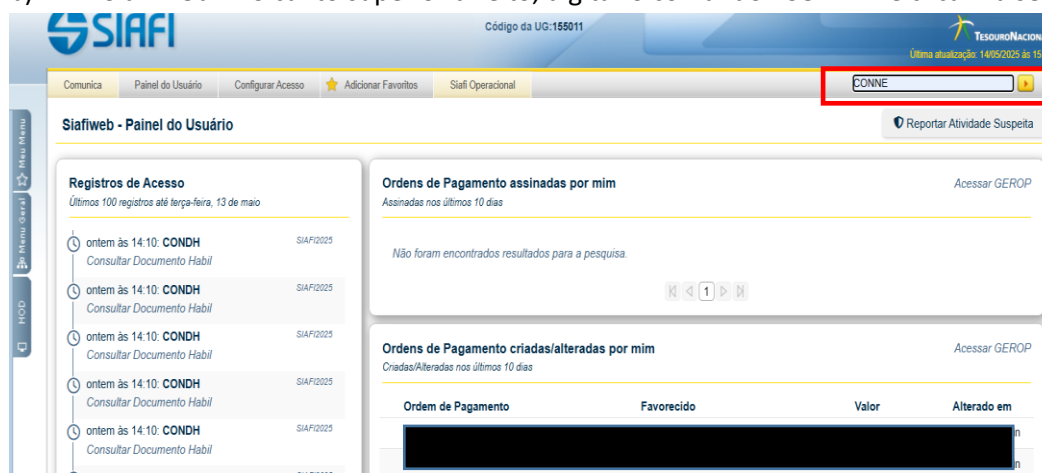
SIAFI

Código da UG:155011

TESOURO NACIONAL
Última atualização: 14/05/2025 às 15

Comunica | Painel do Usuário | Configurar Acesso | Adicionar Favoritos | Siafi Operacional

CONNE

Meu Menu
Menu Geral
HOD

Siafiweb - Painel do Usuário

Reportar Atividade Suspeita

Registros de Acesso
Últimos 100 registros até terça-feira, 13 de maio

ontem às 14:10: CONDH SIAFI2025
Consultar Documento Habil

ontem às 14:10: CONDH SIAFI2025
Consultar Documento Habil

ontem às 14:10: CONDH SIAFI2025
Consultar Documento Habil

ontem às 14:10: CONDH SIAFI2025
Consultar Documento Habil

ontem às 14:10: CONDH SIAFI2025
Consultar Documento Habil

Ordens de Pagamento assinadas por mim
Assinadas nos últimos 10 dias
Acessar GEROP

Não foram encontrados resultados para a pesquisa.

1

Ordens de Pagamento criadas/alteradas por mim
Criadas/Alteradas nos últimos 10 dias
Acessar GEROP

| Ordem de Pagamento | Favorecido | Valor | Alterado em |
|---|---|---|---|